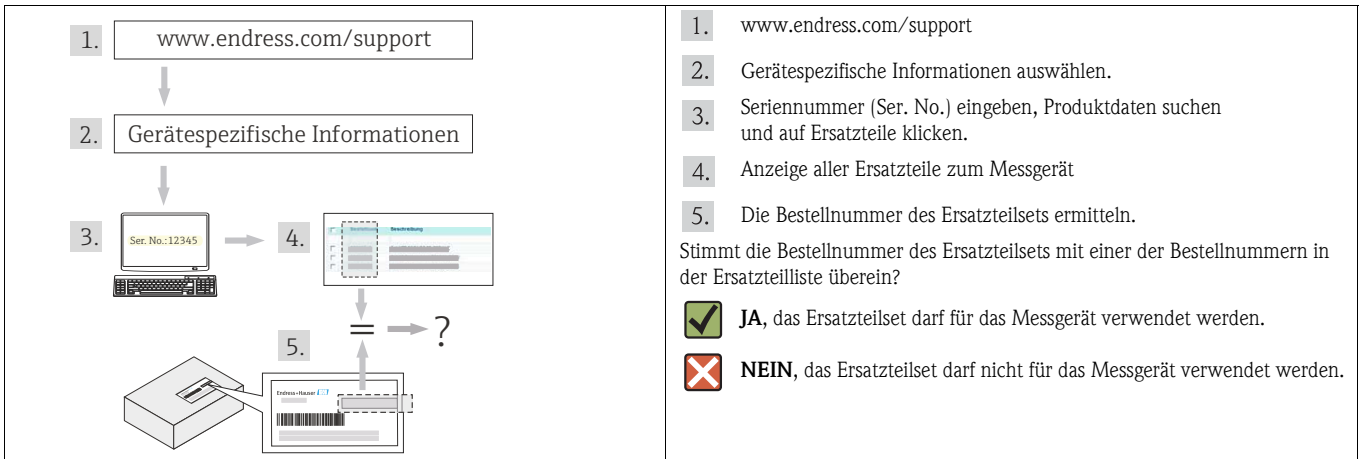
1. www.endress.com/support

2. Gerätespezifische Informationen

3. Ser. No.:12345

4. Beschreibung

= ?

5.

Endress+Hauser

1. www.endress.com/support

2. Gerätespezifische Informationen auswählen.

3. Seriennummer (Ser. No.) eingeben, Produktdaten suchen und auf Ersatzteile klicken.

4. Anzeige aller Ersatzteile zum Messgerät

5. Die Bestellnummer des Ersatzteilsets ermitteln.

Stimmt die Bestellnummer des Ersatzteilsets mit einer der Bestellnummern in der Ersatzteilliste überein?

**JA**, das Ersatzteilset darf für das Messgerät verwendet werden.

**NEIN**, das Ersatzteilset darf nicht für das Messgerät verwendet werden.